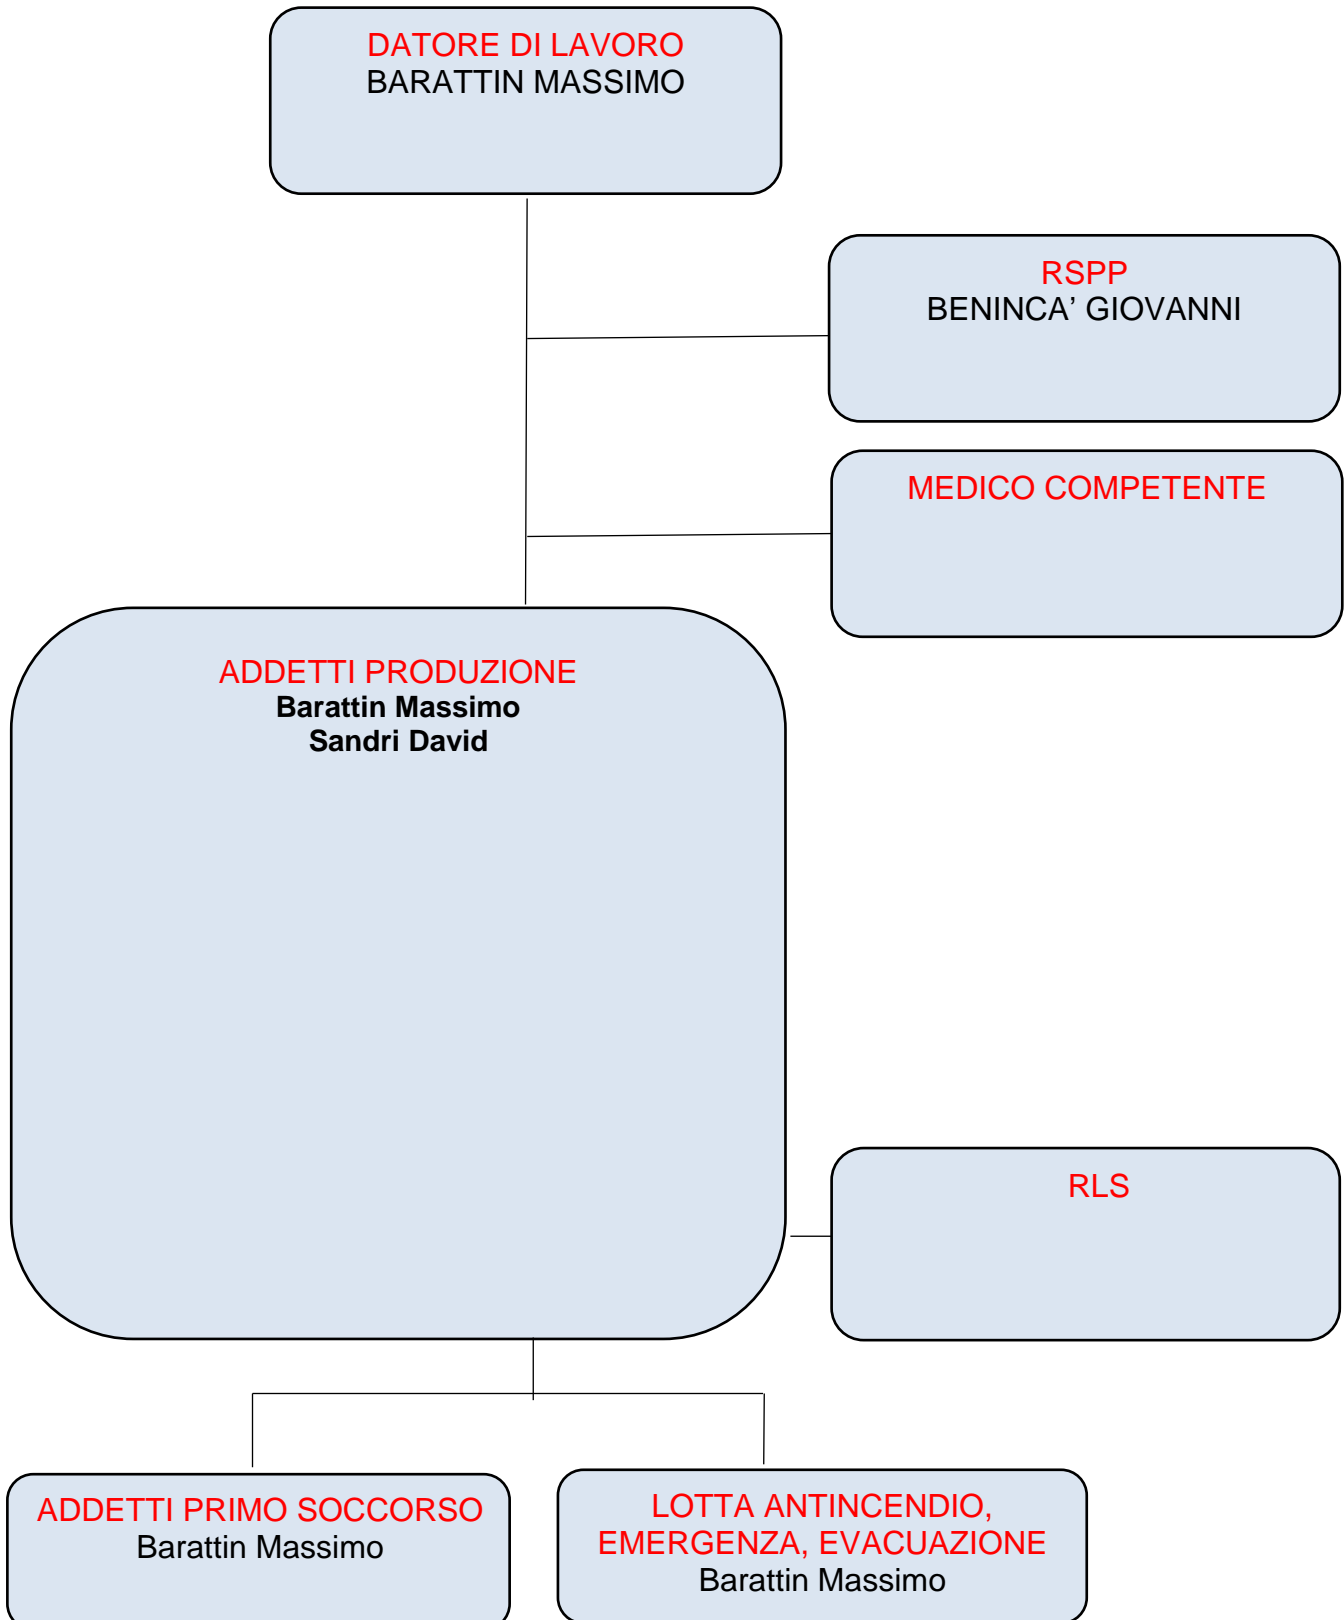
DATORE DI LAVORO
BARATTIN MASSIMO

RSPP
BENINCA’ GIOVANNI

MEDICO COMPETENTE

ADDETTI PRODUZIONE
**Barattin Massimo**
**Sandri David**

RLS

ADDETTI PRIMO SOCCORSO
Barattin Massimo

LOTTA ANTINCENDIO, EMERGENZA, EVACUAZIONE
Barattin Massimo